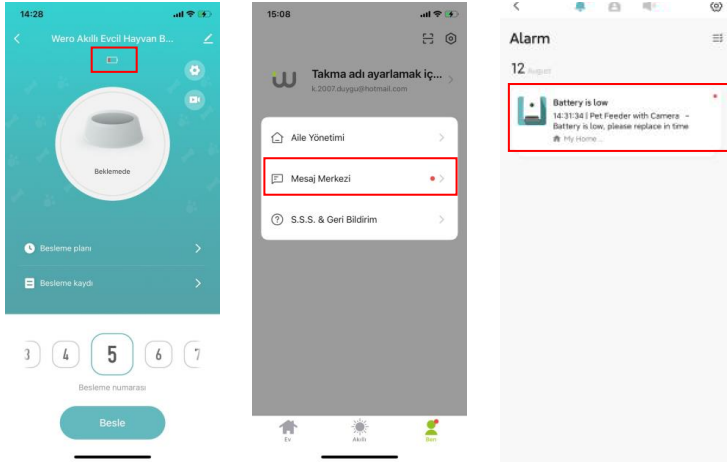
14:28

Wero Akıllı Evcil Hayvan B...

Beklemede

Besleme planı

Besleme kaydı

3 4 5 6 7

Besleme numarası

Besle

15:08

Takma adı ayarlamak iç...

k.2007.duygu@hotmail.com

Aile Yönetimi

Mesaj Merkezi

S.S.S. & Geri Bildirim

Ev

Akıllı

Ben

Alarm

12 August

Battery is low

14:31:34 | Pet Feeder with Camera - Battery is low, please replace in time

My Home